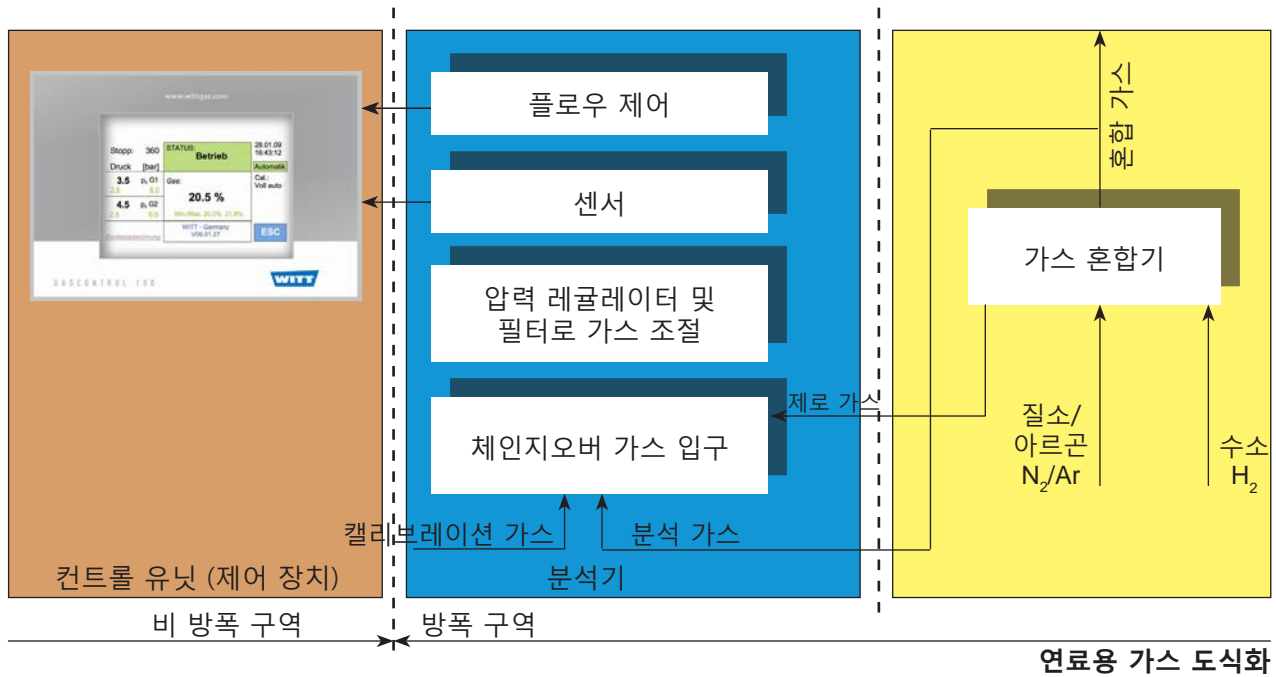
www.wittgas.com

Stopp: 360
Druck [bar]
3.5 $p_1$ G1
2.5 6.0
4.5 $p_2$ G2
2.5 6.0
STATUS:
Betrieb
Gas:
20.5 %
Min./Max. 20.0% 21.0%
WITT - Germany
V09.01.27
28.01.09
16:43:12
Automatik
Cal.:
Voll auto
ESC

GASCONTROL 100
WITT

플로우 제어

센서

압력 레귤레이터 및 필터로 가스 조절

제로 가스

체인지오버 가스 입구

캘리브레이션 가스

분석 가스

혼합 가스

가스 혼합기

질소/ 아르곤 $N_2$/Ar

수소 $H_2$

컨트롤 유닛 (제어 장치)

분석기

비 방폭 구역

방폭 구역

연료용 가스 도식화